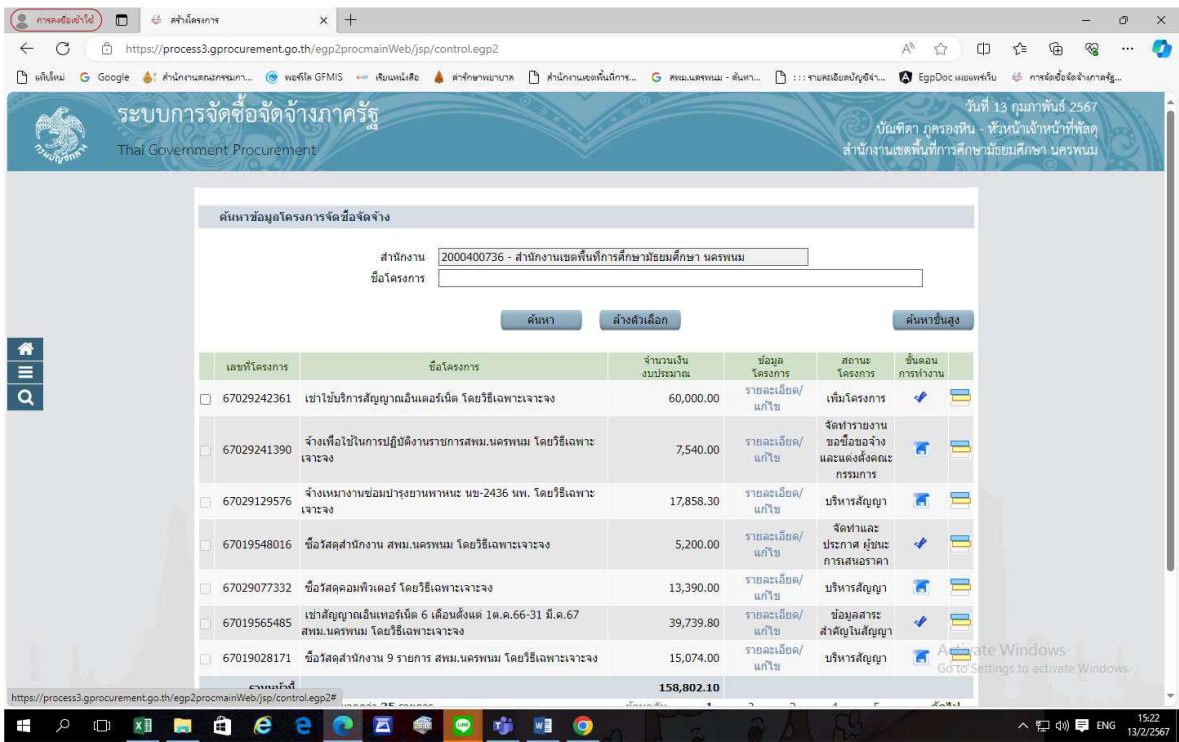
การค้นหาแบบไม่ได้ | สร้างโครงการ | × | +

https://process3.gprocurement.go.th/egp2procmainWeb/jsp/control.egp2

แท็บใหม่ | Google | สำนักงานคณะกรรมการ... | พอร์ทัล GFMIS | เรียนหนังสือ | ค่ารักษาพยาบาล | สำนักงานเขตพื้นที่การ... | สพม.นครพนม - ค้นหา... | :::: รายละเอียดบัญชีจ่า... | EgpDoc เมนูแพร่เว็บ | การจัดซื้อจัดจ้างภาครัฐ...

ระบบการจัดซื้อจัดจ้างภาครัฐ
Thai Government Procurement

วันที่ 13 กุมภาพันธ์ 2567
บัณฑิตา ภูครองหิน - หัวหน้าเจ้าหน้าที่พัสดุ
สำนักงานเขตพื้นที่การศึกษามัธยมศึกษา นครพนม

ค้นหาข้อมูลโครงการจัดซื้อจัดจ้าง

สำนักงาน 2000400736 - สำนักงานเขตพื้นที่การศึกษามัธยมศึกษา นครพนม
ชื่อโครงการ

ค้นหา | ล้างตัวเลือก | ค้นหาขั้นสูง

| | เลขที่โครงการ | ชื่อโครงการ | จำนวนเงินงบประมาณ | ข้อมูลโครงการ | สถานะโครงการ | ขั้นตอนการทำงาน | |
|---|---|---|---|---|---|---|---|
| ☐ | 67029242361 | เช่าใช้บริการสัญญาณอินเตอร์เน็ต โดยวิธีเฉพาะเจาะจง | 60,000.00 | รายละเอียด/แก้ไข | เพิ่มโครงการ | | |
| ☐ | 67029241390 | จ้างเพื่อใช้ในการปฏิบัติงานราชการสพม.นครพนม โดยวิธีเฉพาะเจาะจง | 7,540.00 | รายละเอียด/แก้ไข | จัดทำรายงานขอซื้อขอจ้างและแต่งตั้งคณะกรรมการ | | |
| ☐ | 67029129576 | จ้างเหมางานซ่อมบำรุงยานพาหนะ นข-2436 นพ. โดยวิธีเฉพาะเจาะจง | 17,858.30 | รายละเอียด/แก้ไข | บริหารสัญญา | | |
| ☐ | 67019548016 | ซื้อวัสดุสำนักงาน สพม.นครพนม โดยวิธีเฉพาะเจาะจง | 5,200.00 | รายละเอียด/แก้ไข | จัดทำและประกาศ ผู้ชนะการเสนอราคา | | |
| ☐ | 67029077332 | ซื้อวัสดุคอมพิวเตอร์ โดยวิธีเฉพาะเจาะจง | 13,390.00 | รายละเอียด/แก้ไข | บริหารสัญญา | | |
| ☐ | 67019565485 | เช่าสัญญาณอินเทอร์เน็ต 6 เดือนตั้งแต่ 1ต.ค.66-31 มี.ค.67 สพม.นครพนม โดยวิธีเฉพาะเจาะจง | 39,739.80 | รายละเอียด/แก้ไข | ข้อมูลสาระสำคัญในสัญญา | | |
| ☐ | 67019028171 | ซื้อวัสดุสำนักงาน 9 รายการ สพม.นครพนม โดยวิธีเฉพาะเจาะจง | 15,074.00 | รายละเอียด/แก้ไข | บริหารสัญญา | | |
| | รวมหน้านี้ | | 158,802.10 | | | | |

Activate Windows
Go to Settings to activate Windows.

https://process3.gprocurement.go.th/egp2procmainWeb/jsp/control.egp2#

ENG 15:22 13/2/2567